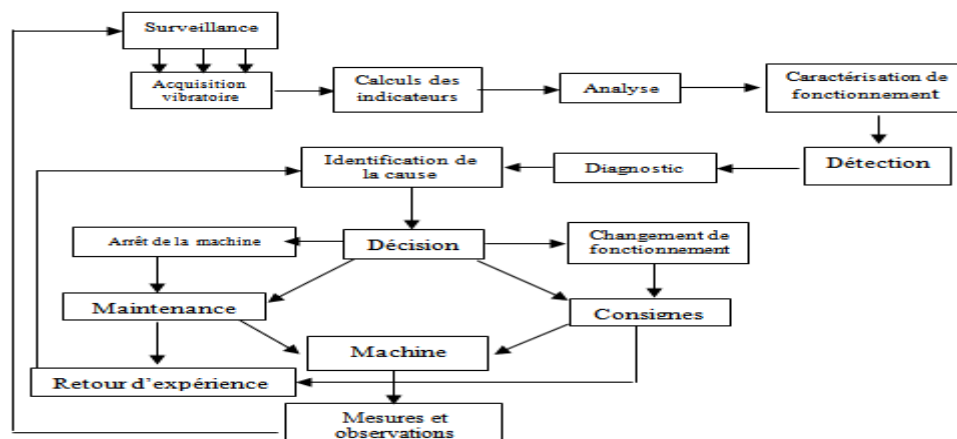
Surveillance

Acquisition vibratoire

Calculs des indicateurs

Analyse

Caractérisation de fonctionnement

Détection

Diagnostic

Identification de la cause

Décision

Arrêt de la machine

Changement de fonctionnement

Maintenance

Consignes

Machine

Retour d'expérience

Mesures et observations